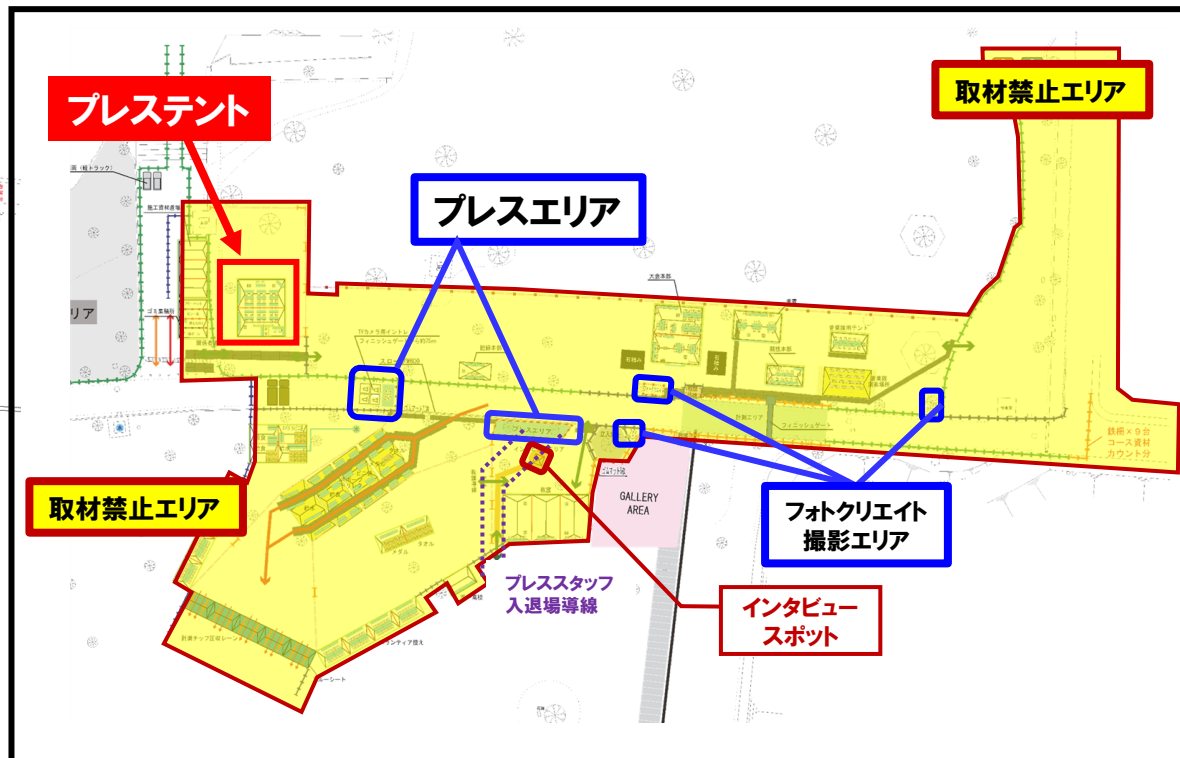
プレステント

取材禁止エリア

プレスエリア

取材禁止エリア

フォトクリエイト撮影エリア

プレススタッフ入退場導線

インタビュースポット

GALLERY AREA

エリア

鉄柵×9台
コース資材
カウント分

大会本部

フィニッシュゲート

計測エリア